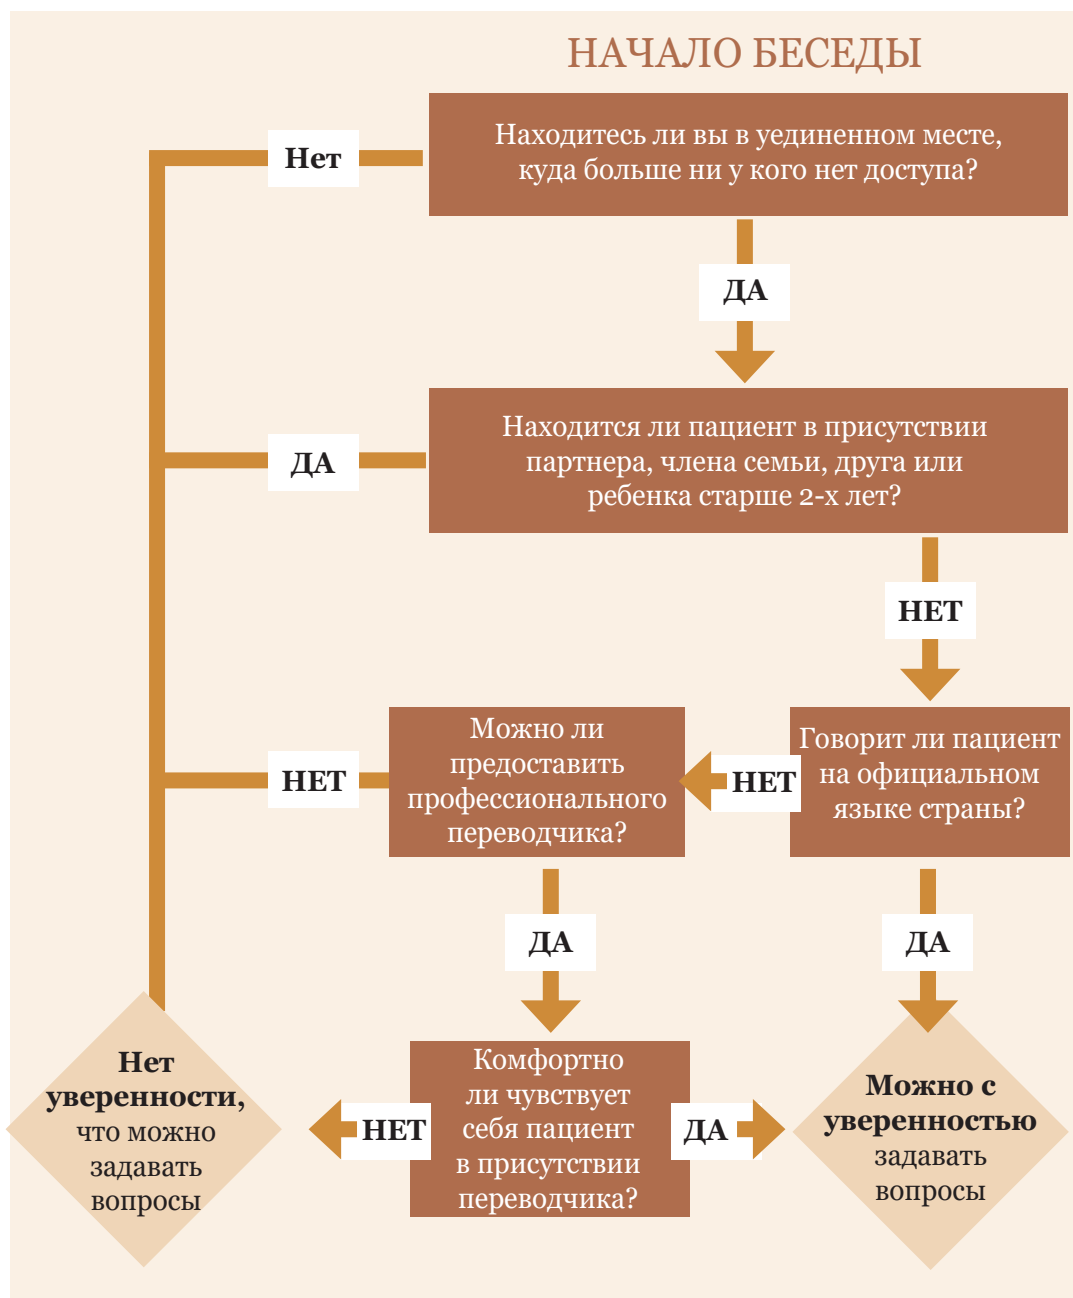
НАЧАЛО БЕСЕДЫ

Находитесь ли вы в уединенном месте, куда больше ни у кого нет доступа?

Нет

ДА

Находится ли пациент в присутствии партнера, члена семьи, друга или ребенка старше 2-х лет?

ДА

НЕТ

Говорит ли пациент на официальном языке страны?

НЕТ

Можно ли предоставить профессионального переводчика?

НЕТ

ДА

ДА

Комфортно ли чувствует себя пациент в присутствии переводчика?

НЕТ

ДА

Нет уверенности, что можно задавать вопросы

Можно с уверенностью задавать вопросы